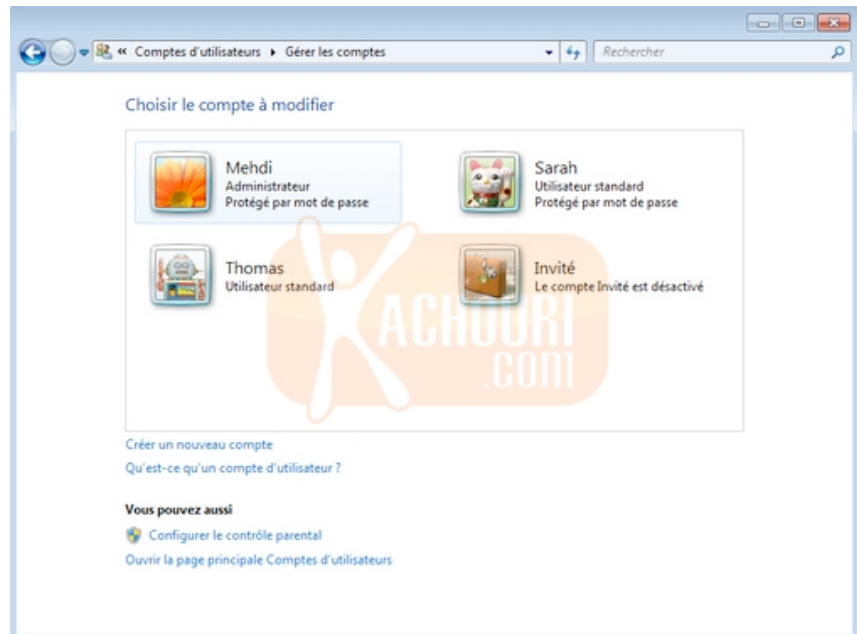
« Comptes d'utilisateurs ▸ Gérer les comptes

Rechercher

Choisir le compte à modifier

Mehdi
Administrateur
Protégé par mot de passe

Sarah
Utilisateur standard
Protégé par mot de passe

Thomas
Utilisateur standard

Invité
Le compte Invité est désactivé

KACHOURI
.COM

Créer un nouveau compte
Qu'est-ce qu'un compte d'utilisateur ?

Vous pouvez aussi
Configurer le contrôle parental
Ouvrir la page principale Comptes d'utilisateurs